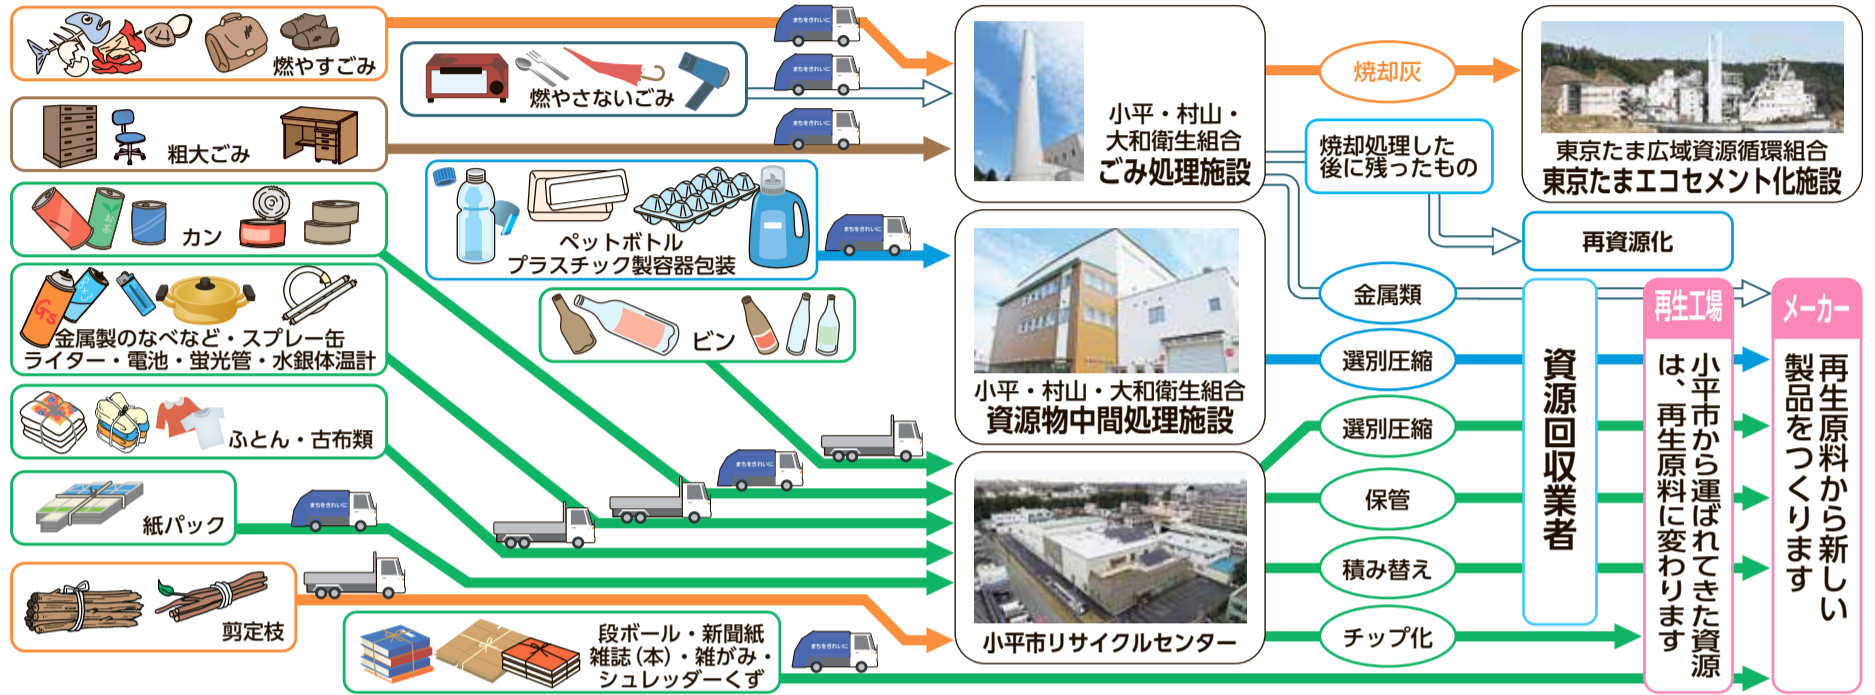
燃やすごみ

燃やさないごみ

粗大ごみ

カン

ペットボトル
プラスチック製容器包装

金属製のなべなど・スプレー缶
ライター・電池・蛍光管・水銀体温計

ビン

ふとん・古布類

紙パック

剪定枝

段ボール・新聞紙
雑誌（本）・雑がみ・
シュレッダーくず

小平・村山・
大和衛生組合
ごみ処理施設

小平・村山・大和衛生組合
資源物中間処理施設

小平市リサイクルセンター

焼却灰

焼却処理した
後に残ったもの

東京たま広域資源循環組合
東京たまエコセメント化施設

再資源化

金属類

選別圧縮

選別圧縮

保管

積み替え

チップ化

資源回収業者

再生工場

小平市から運ばれてきた資源は、再生原料に変わります

メーカー

再生原料から新しい製品をつくります